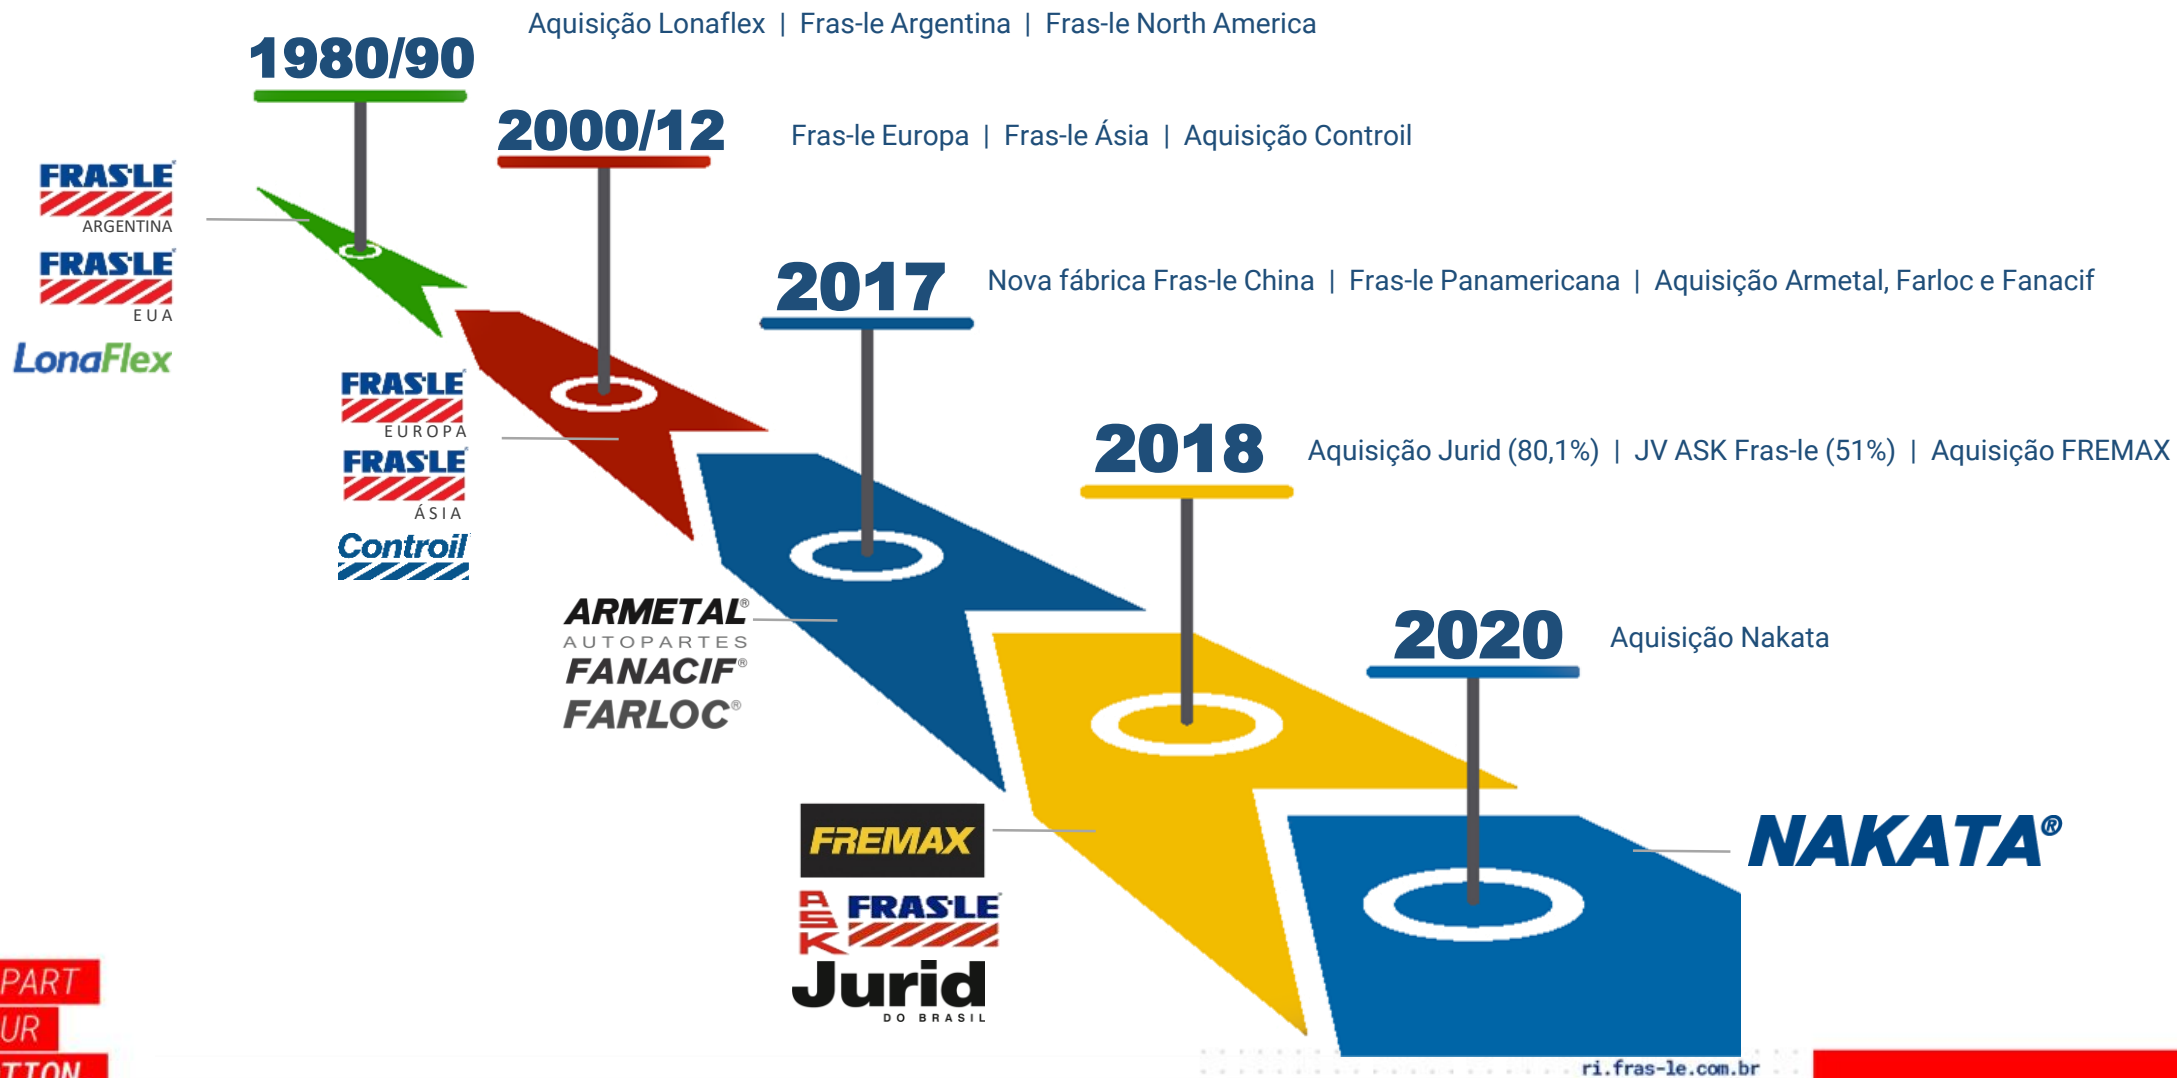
1980/90
Aquisição Lonaflex | Fras-le Argentina | Fras-le North America

2000/12
Fras-le Europa | Fras-le Ásia | Aquisição Controil

2017
Nova fábrica Fras-le China | Fras-le Panamericana | Aquisição Armetal, Farloc e Fanacif

2018
Aquisição Jurid (80,1%) | JV ASK Fras-le (51%) | Aquisição FREMAX

2020
Aquisição Nakata

FRASLE ARGENTINA
FRASLE EUA
LonaFlex

FRASLE EUROPA
FRASLE ÁSIA
Controil

ARMETAL® AUTOPARTES
FANACIF®
FARLOC®

FREMAX
ASK FRASLE
Jurid DO BRASIL

NAKATA®

PART
UR
TTON

ri.fras-le.com.br